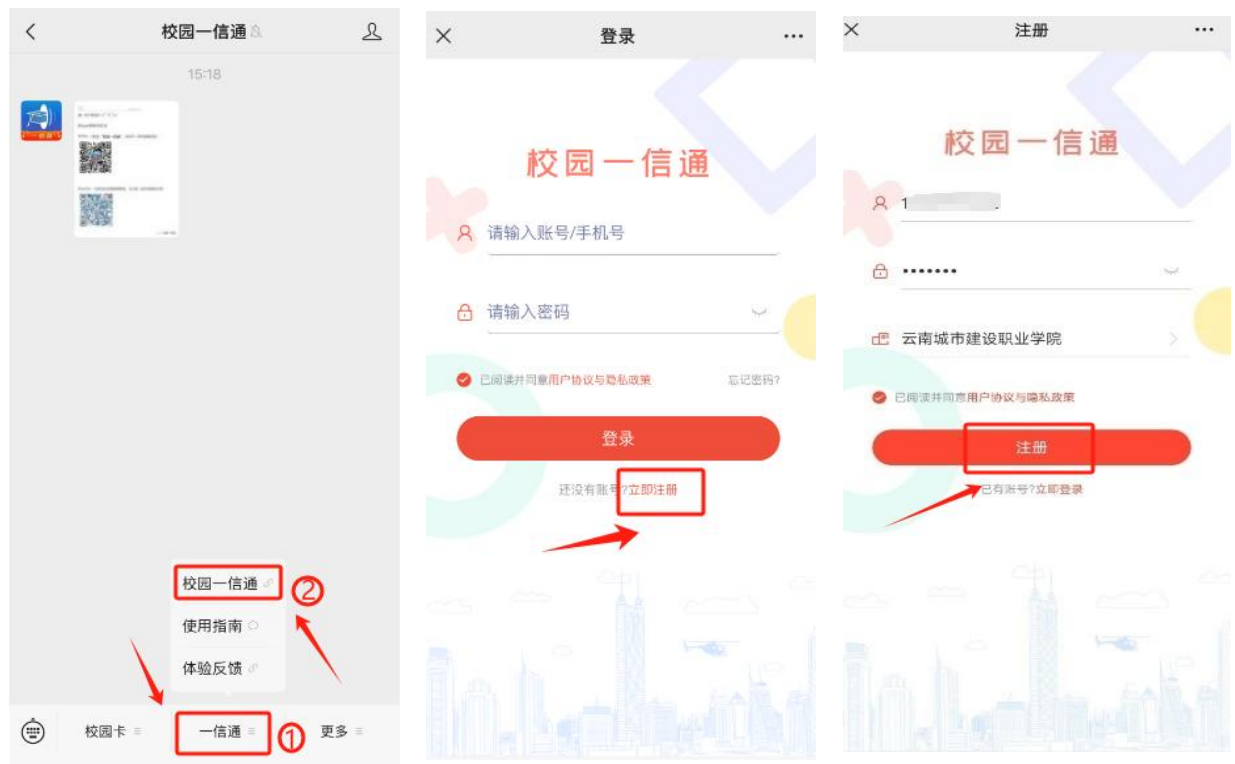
校园一信通

15:18

校园一信通

使用指南

体验反馈

②

校园卡

一信通

①

更多

登录

校园一信通

请输入账号/手机号

请输入密码

已阅读并同意用户协议与隐私政策

忘记密码?

登录

还没有账号?立即注册

注册

校园一信通

1

•••••••

云南城市建设职业学院

已阅读并同意用户协议与隐私政策

注册

已有账号?立即登录